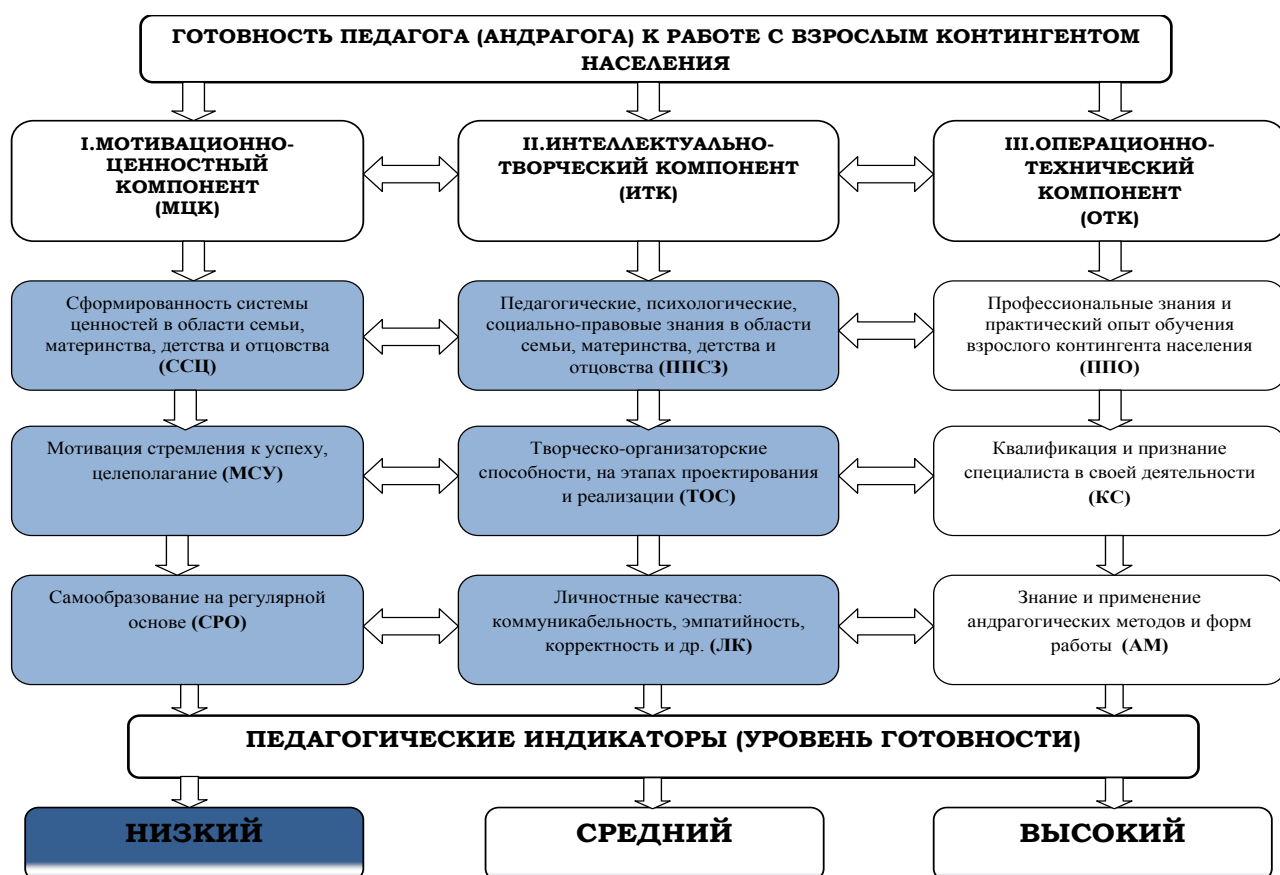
ГОТОВНОСТЬ ПЕДАГОГА (АНДРАГОГА) К РАБОТЕ С ВЗРОСЛЫМ КОНТИНГЕНТОМ НАСЕЛЕНИЯ

I.МОТИВАЦИОННО-ЦЕННОСТНЫЙ КОМПОНЕНТ (МЦК)

II.ИНТЕЛЛЕКТУАЛЬНО-ТВОРЧЕСКИЙ КОМПОНЕНТ (ИТК)

III.ОПЕРАЦИОННО-ТЕХНИЧЕСКИЙ КОМПОНЕНТ (ОТК)

Сформированность системы ценностей в области семьи, материнства, детства и отцовства (ССЦ)

Педагогические, психологические, социально-правовые знания в области семьи, материнства, детства и отцовства (ППСЗ)

Профессиональные знания и практический опыт обучения взрослого контингента населения (ППО)

Мотивация стремления к успеху, целеполагание (МСУ)

Творческо-организаторские способности, на этапах проектирования и реализации (ТОС)

Квалификация и признание специалиста в своей деятельности (КС)

Самообразование на регулярной основе (СРО)

Личностные качества: коммуникабельность, эмпатийность, корректность и др. (ЛК)

Знание и применение андрагогических методов и форм работы (АМ)

ПЕДАГОГИЧЕСКИЕ ИНДИКАТОРЫ (УРОВЕНЬ ГОТОВНОСТИ)

НИЗКИЙ

СРЕДНИЙ

ВЫСОКИЙ